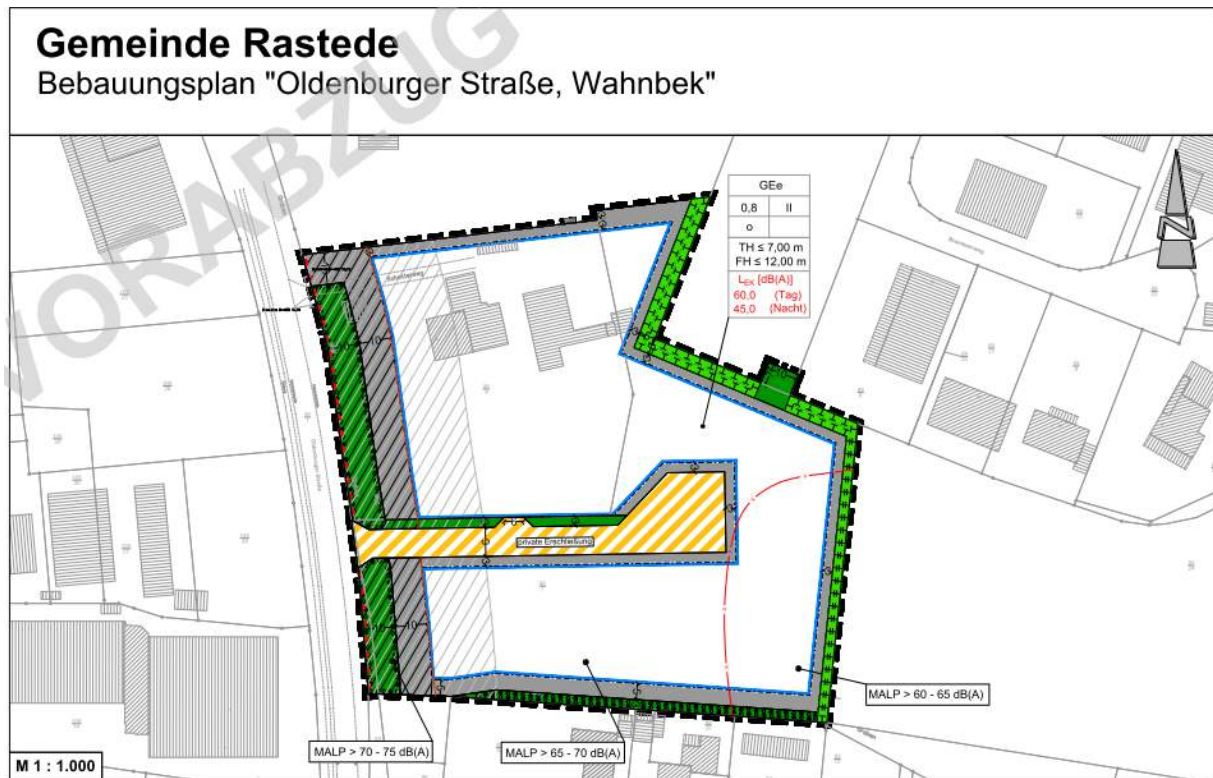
Gemeinde Rastede
Bebauungsplan "Oldenburger Straße, Wahnbek"

VORABZUG

| GEe | |
|---|---|
| 0,8 | II |
| o | |
| TH ≤ 7,00 m FH ≤ 12,00 m | |
| $L_{EK}$ [dB(A)] 60,0 (Tag) 45,0 (Nacht) | |

N

private Erschließung

MALP > 60 - 65 dB(A)

MALP > 70 - 75 dB(A)

MALP > 65 - 70 dB(A)

M 1 : 1.000